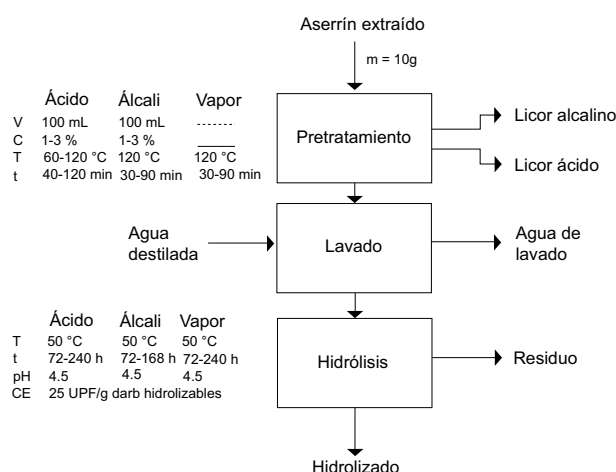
Aserrín extraído

m = 10g

| | Ácido | Álcali | Vapor |
|---|---|---|---|
| V | 100 mL | 100 mL | ------- |
| C | 1-3 % | 1-3 % | _____ |
| T | 60-120 °C | 120 °C | 120 °C |
| t | 40-120 min | 30-90 min | 30-90 min |

Pretratamiento

Licor alcalino

Licor ácido

Agua destilada

Lavado

Agua de lavado

| | Ácido | Álcali | Vapor |
|---|---|---|---|
| T | 50 °C | 50 °C | 50 °C |
| t | 72-240 h | 72-168 h | 72-240 h |
| pH | 4.5 | 4.5 | 4.5 |
| CE | 25 UPF/g darb hidrolizables | | |

Hidrólisis

Residuo

Hidrolizado